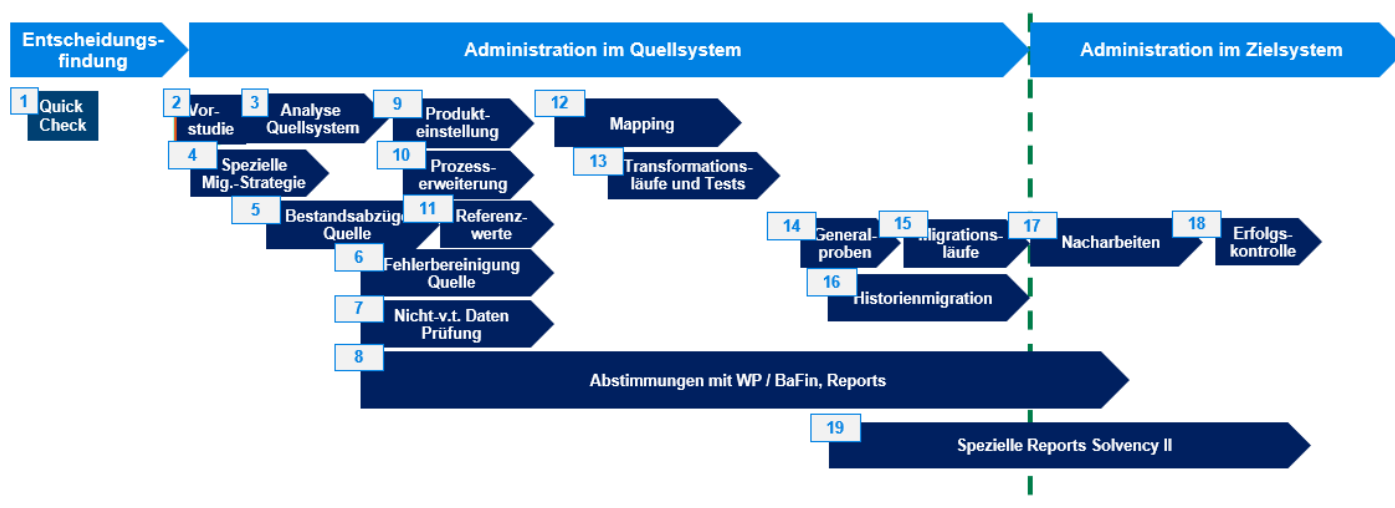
Entscheidungsfindung

Administration im Quellsystem

Administration im Zielsystem

1 Quick Check

2 Vorstudie

3 Analyse Quellsystem

9 Produkteinstellung

12 Mapping

4 Spezielle Mig.-Strategie

10 Prozesserweiterung

13 Transformationsläufe und Tests

5 Bestandsabzüge Quelle

11 Referenzwerte

14 Generalproben

15 Migrationsläufe

17 Nacharbeiten

18 Erfolgskontrolle

6 Fehlerbereinigung Quelle

16 Historienmigration

7 Nicht-v.t. Daten Prüfung

8 Abstimmungen mit WP / BaFin, Reports

19 Spezielle Reports Solvency II